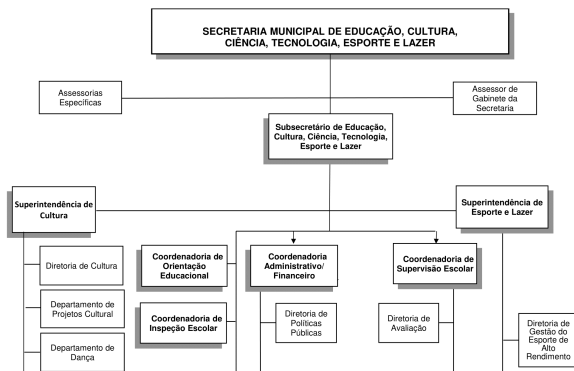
SECRETARIA MUNICIPAL DE EDUCAÇÃO, CULTURA, CIÊNCIA, TECNOLOGIA, ESPORTE E LAZER

Assessorias Específicas

Assessor de Gabinete da Secretaria

Subsecretário de Educação, Cultura, Ciência, Tecnologia, Esporte e Lazer

Superintendência de Cultura

Superintendência de Esporte e Lazer

Diretoria de Cultura

Departamento de Projetos Cultural

Departamento de Dança

Coordenadoria de Orientação Educacional

Coordenadoria de Inspeção Escolar

Coordenadoria Administrativo/ Financeiro

Diretoria de Políticas Públicas

Coordenadoria de Supervisão Escolar

Diretoria de Avaliação

Diretoria de Gestão do Esporte de Alto Rendimento